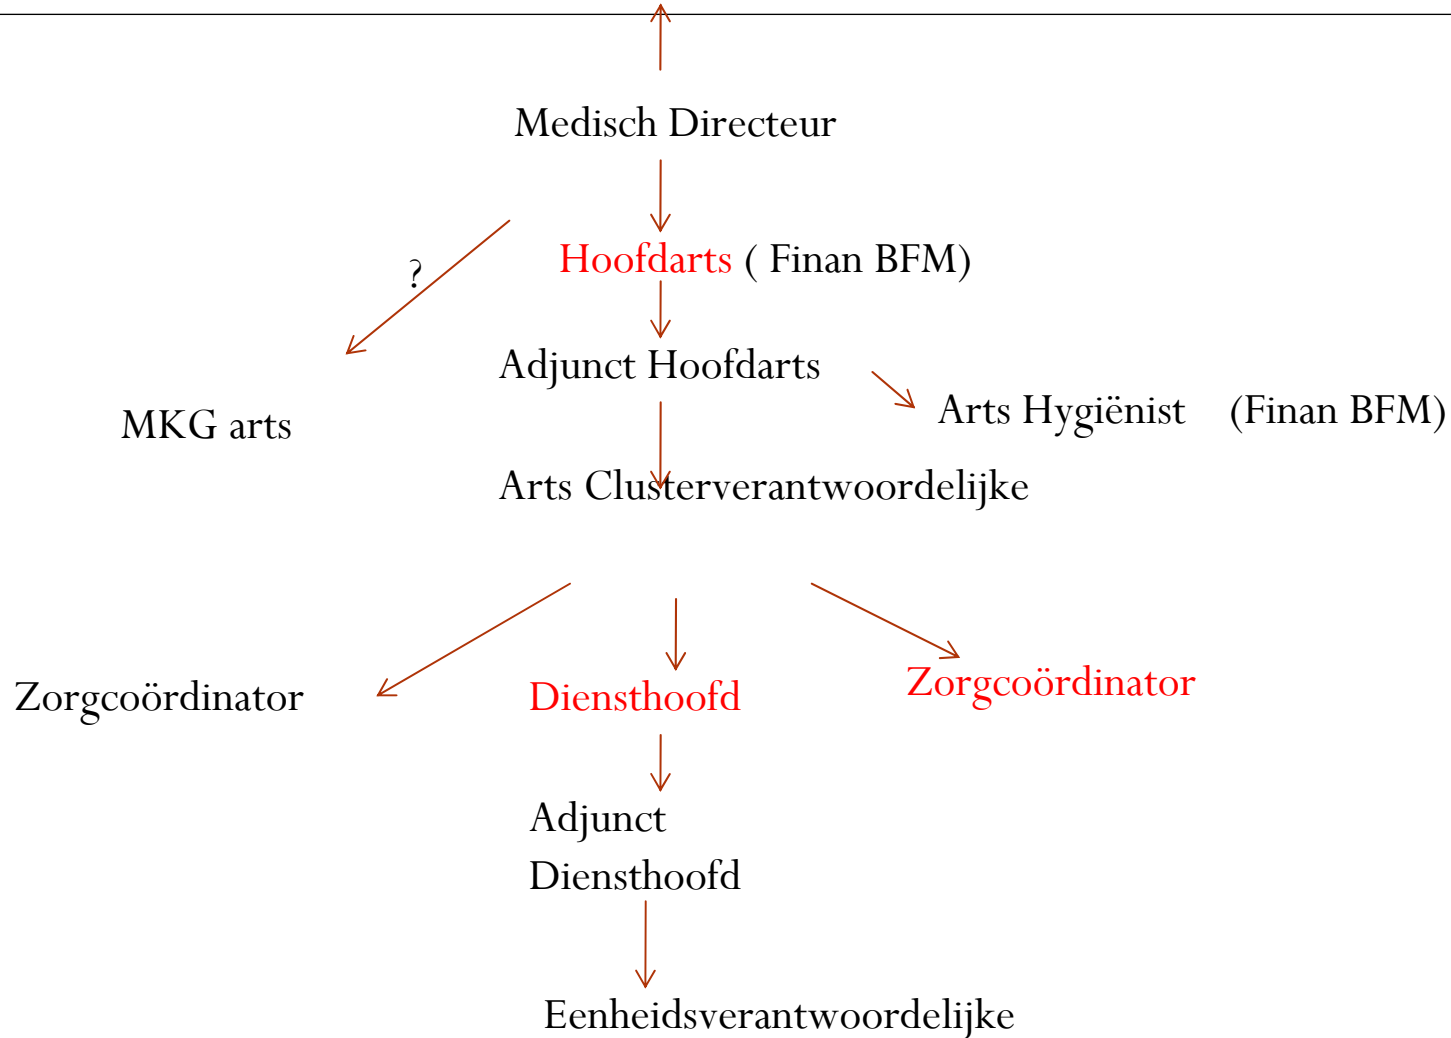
Medisch Directeur

?

Hoofdarts ( Finan BFM)

Adjunct Hoofdarts

MKG arts

Arts Hygiënist (Finan BFM)

Arts Clusterverantwoordelijke

Zorgcoördinator

Diensthoofd

Zorgcoördinator

Adjunct Diensthoofd

Eenheidsverantwoordelijke